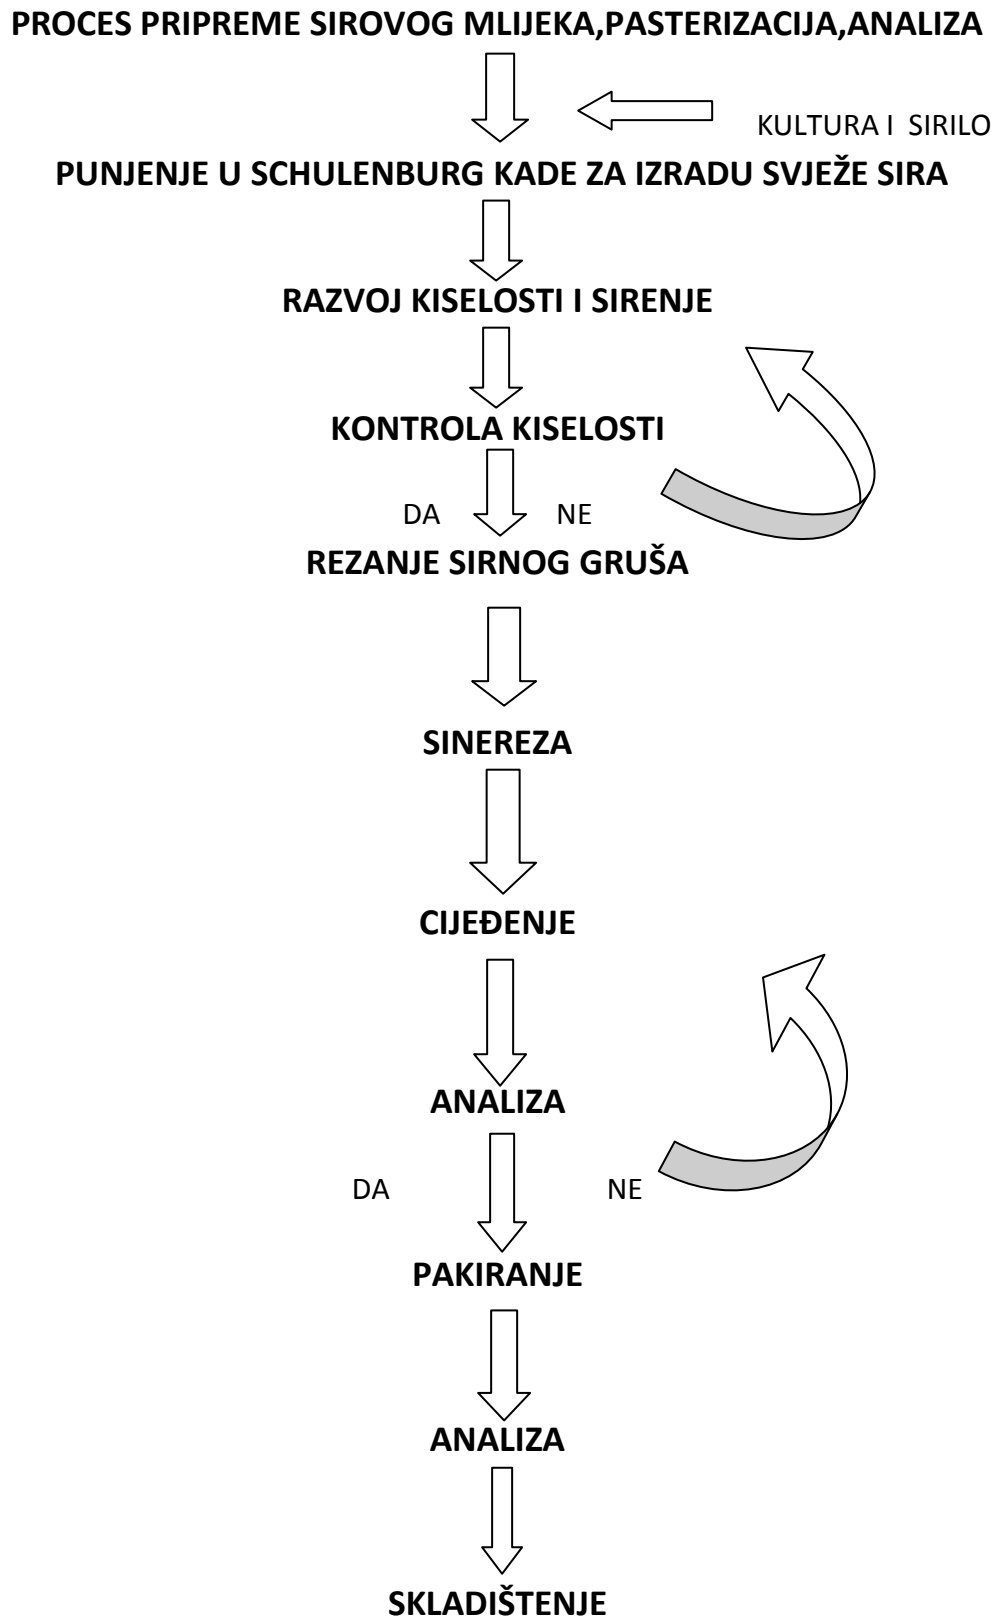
PROCES PRIPREME SIROVOG MLIJEKA,PASTERIZACIJA,ANALIZA

KULTURA I SIRILO

PUNJENJE U SCHULENBURG KADE ZA IZRADU SVJEŽE SIRA

RAZVOJ KISELOSTI I SIRENJE

KONTROLA KISELOSTI

DA NE

REZANJE SIRNOG GRUŠA

SINEREZA

CIJEĐENJE

ANALIZA

DA NE

PAKIRANJE

ANALIZA

SKLADIŠTENJE